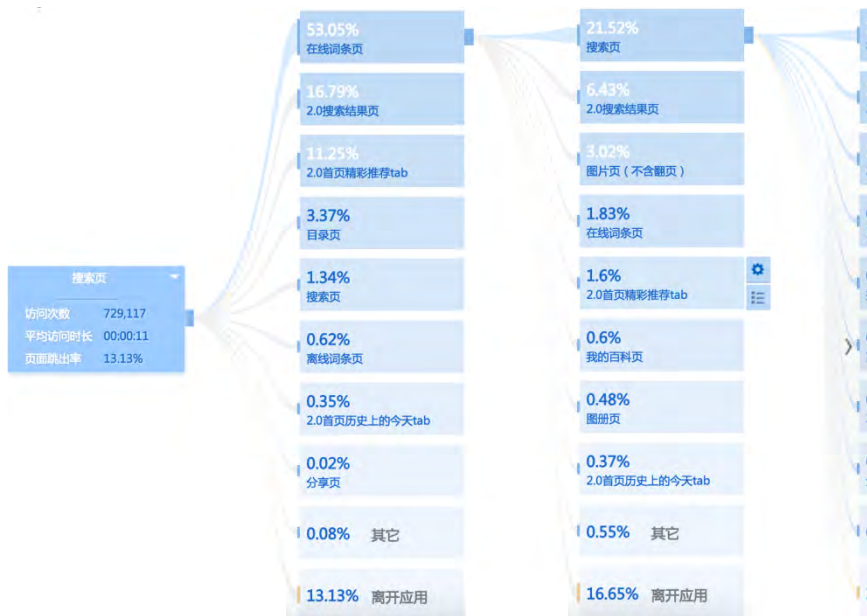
搜索页
访问次数 729,117
平均访问时长 00:00:11
页面跳出率 13.13%

53.05%
在线词条页

16.79%
2.0搜索结果页

11.25%
2.0首页精彩推荐tab

3.37%
目录页

1.34%
搜索页

0.62%
离线词条页

0.35%
2.0首页历史上的今天tab

0.02%
分享页

0.08% 其它

13.13% 离开应用

21.52%
搜索页

6.43%
2.0搜索结果页

3.02%
图片页（不含翻页）

1.83%
在线词条页

1.6%
2.0首页精彩推荐tab

0.6%
我的百科页

0.48%
图册页

0.37%
2.0首页历史上的今天tab

0.55% 其它

16.65% 离开应用